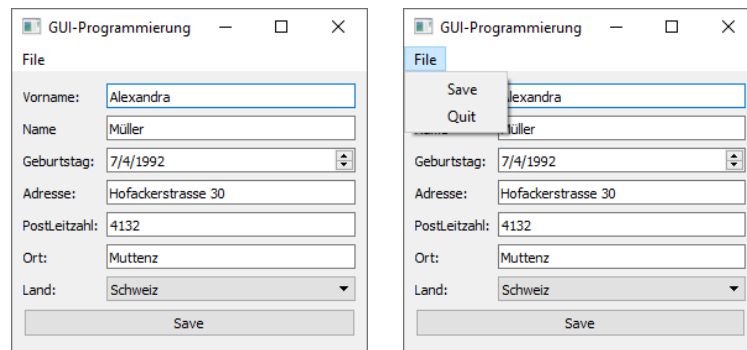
GUI-Programmierung

File

Vorname: Alexandra

Name Müller

Geburtstag: 7/4/1992

Adresse: Hofackerstrasse 30

PostLeitzahl: 4132

Ort: Muttenz

Land: Schweiz

Save

GUI-Programmierung

File

Save

Quit

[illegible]lexandra

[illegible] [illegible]üller

Geburtstag: 7/4/1992

Adresse: Hofackerstrasse 30

PostLeitzahl: 4132

Ort: Muttenz

Land: Schweiz

Save